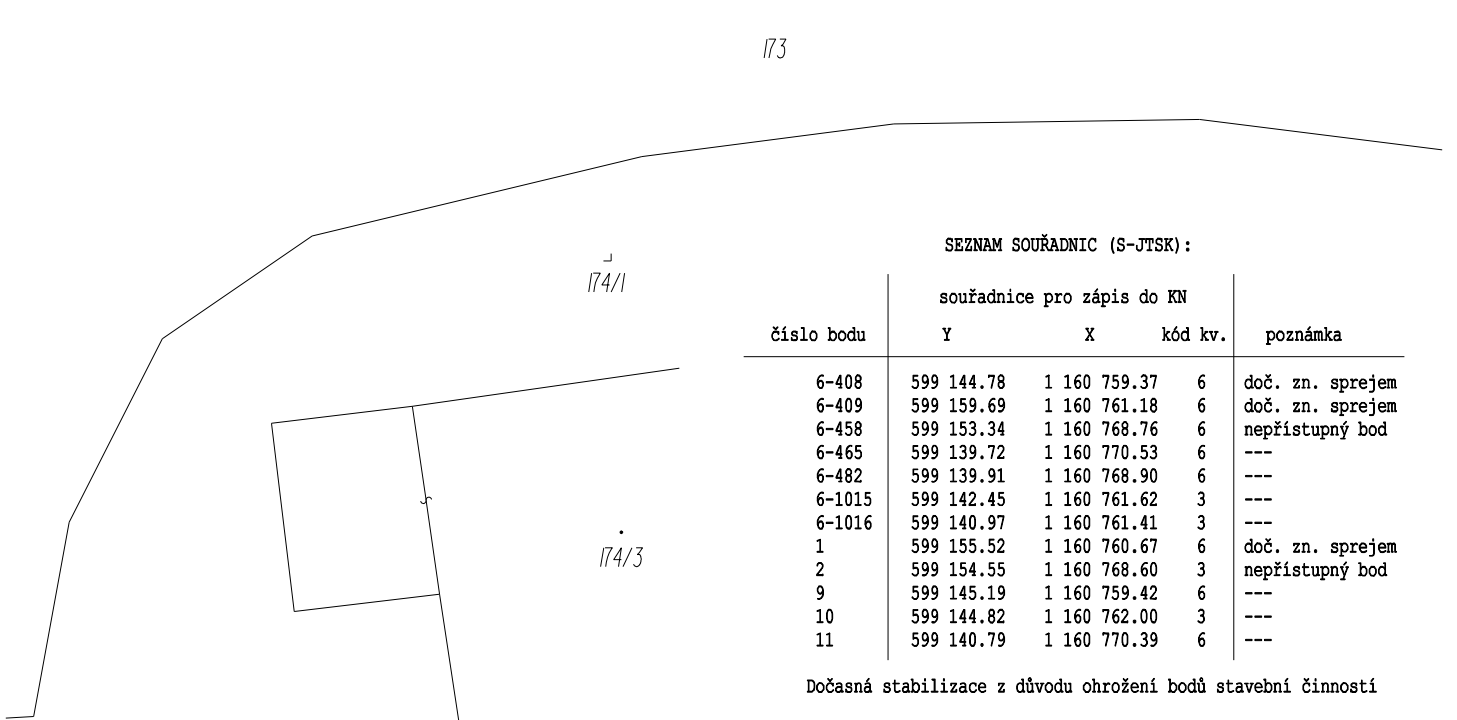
173

174/1

174/3

SEZNAM SOUŘADNIC (S-JTSK):

| číslo bodu | souřadnice pro zápis do KN Y | X | kód kv. | poznámka |
|---|---|---|---|---|
| 6-408 | 599 144.78 | 1 160 759.37 | 6 | doč. zn. sprejem |
| 6-409 | 599 159.69 | 1 160 761.18 | 6 | doč. zn. sprejem |
| 6-458 | 599 153.34 | 1 160 768.76 | 6 | nepřístupný bod |
| 6-465 | 599 139.72 | 1 160 770.53 | 6 | --- |
| 6-482 | 599 139.91 | 1 160 768.90 | 6 | --- |
| 6-1015 | 599 142.45 | 1 160 761.62 | 3 | --- |
| 6-1016 | 599 140.97 | 1 160 761.41 | 3 | --- |
| 1 | 599 155.52 | 1 160 760.67 | 6 | doč. zn. sprejem |
| 2 | 599 154.55 | 1 160 768.60 | 3 | nepřístupný bod |
| 9 | 599 145.19 | 1 160 759.42 | 6 | --- |
| 10 | 599 144.82 | 1 160 762.00 | 3 | --- |
| 11 | 599 140.79 | 1 160 770.39 | 6 | --- |

Dočasná stabilizace z důvodu ohrožení bodů stavební činností